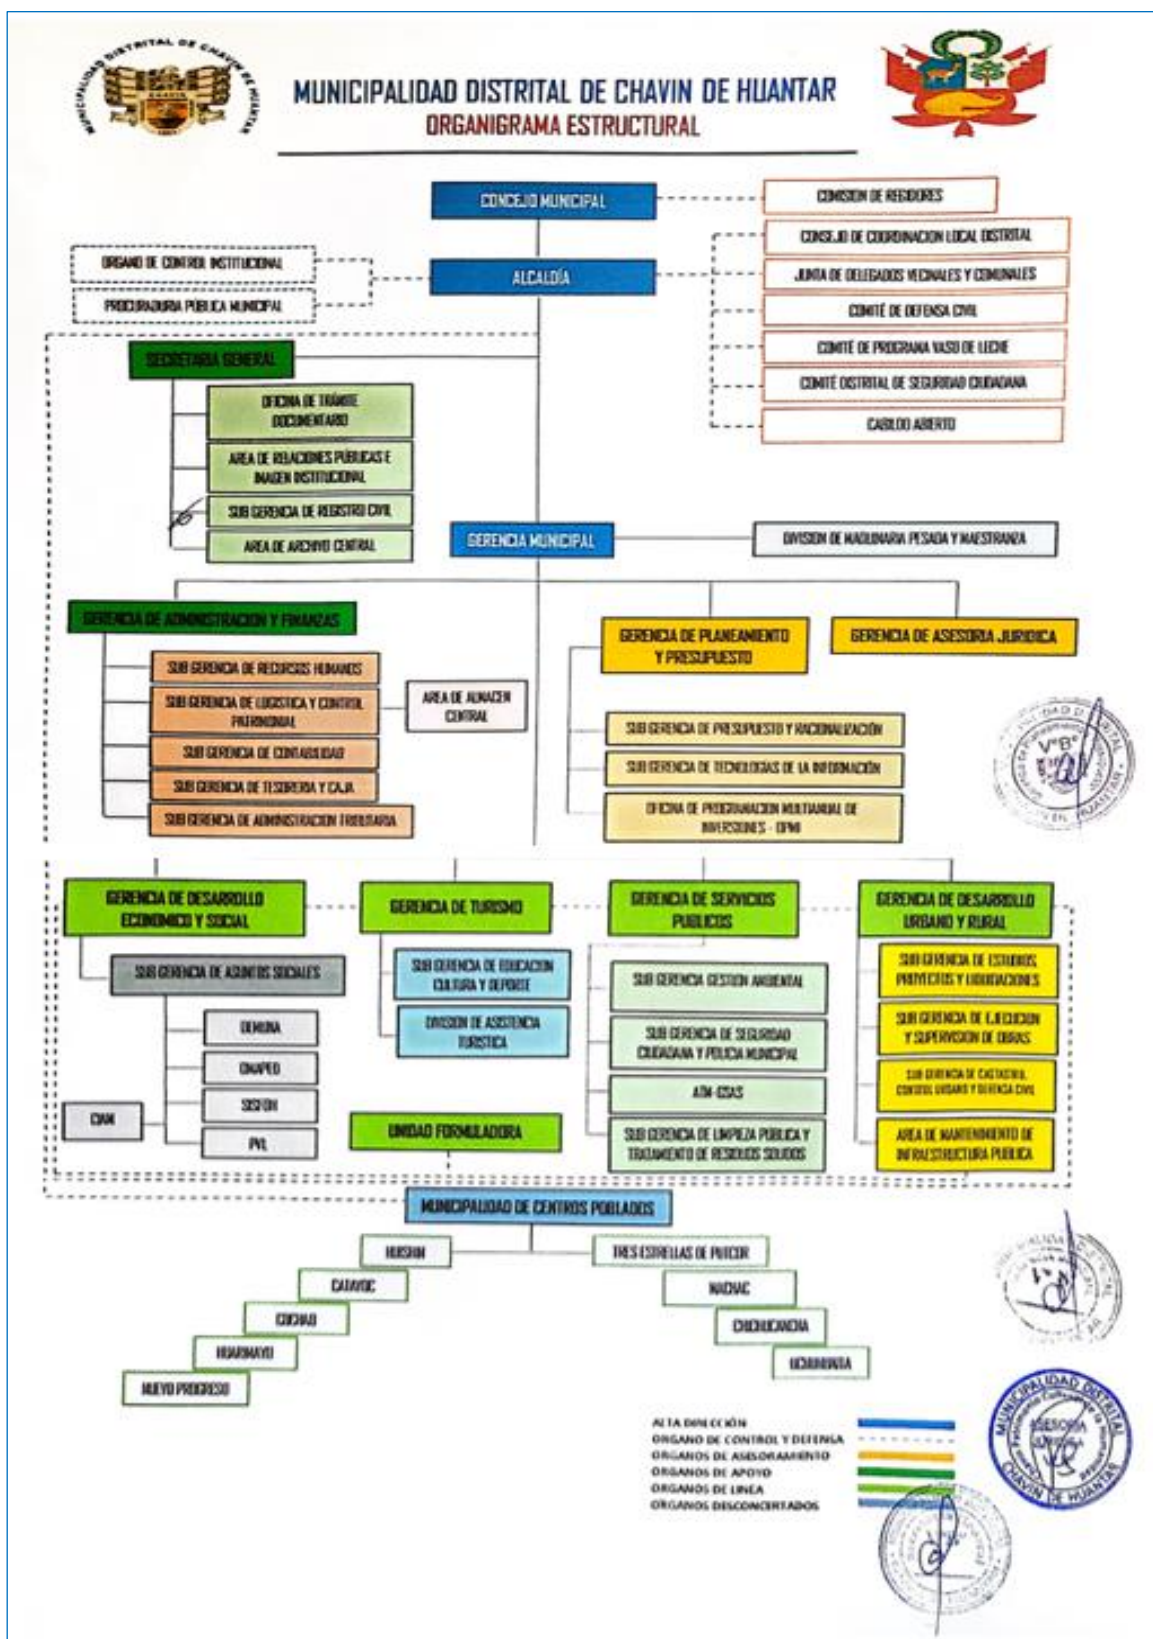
MUNICIPALIDAD DISTRITAL DE CHAVIN DE HUANTAR
MUNICIPALIDAD DISTRITAL DE CHAVIN DE HUANTAR
ORGANIGRAMA ESTRUCTURAL

CONCEJO MUNICIPAL
COMISION DE REGIDORES
CONSEJO DE COORDINACION LOCAL DISTRITAL
JUNTA DE DELEGADOS VECINALES Y COMUNALES
COMITÉ DE DEFENSA CIVIL
COMITÉ DE PROGRAMA VASO DE LECHE
COMITÉ DISTRITAL DE SEGURIDAD CIUDADANA
CABILDO ABIERTO

ORGANO DE CONTROL INSTITUCIONAL
PROCURADURIA PUBLICA MUNICIPAL
ALCALDÍA

SECRETARIA GENERAL
OFICINA DE TRÁMITE DOCUMENTARIO
AREA DE RELACIONES PÚBLICAS E IMAGEN INSTITUCIONAL
SUB GERENCIA DE REGISTRO CIVIL
AREA DE ARCHIVO CENTRAL

GERENCIA MUNICIPAL
DIVISION DE MAQUINARIA PESADA Y MAESTRANZA

GERENCIA DE ADMINISTRACION Y FINANZAS
SUB GERENCIA DE RECURSOS HUMANOS
SUB GERENCIA DE LOGISTICA Y CONTROL PATRIMONIAL
AREA DE ALMACEN CENTRAL
SUB GERENCIA DE CONTABILIDAD
SUB GERENCIA DE TESORERIA Y CAJA
SUB GERENCIA DE ADMINISTRACION TRIBUTARIA

GERENCIA DE PLANEAMIENTO Y PRESUPUESTO
GERENCIA DE ASESORIA JURIDICA
SUB GERENCIA DE PRESUPUESTO Y RACIONALIZACIÓN
SUB GERENCIA DE TECNOLOGIAS DE LA INFORMACIÓN
OFICINA DE PROGRAMACION MULTIANUAL DE INVERSIONES - OPMI

V°B°

GERENCIA DE DESARROLLO ECONOMICO Y SOCIAL
SUB GERENCIA DE ASUNTOS SOCIALES
DEMUNA
OMAPED
SISFOH
PVL
CIAM

GERENCIA DE TURISMO
SUB GERENCIA DE EDUCACION CULTURA Y DEPORTE
DIVISION DE ASISTENCIA TURISTICA
UNIDAD FORMULADORA

GERENCIA DE SERVICIOS PUBLICOS
SUB GERENCIA GESTION AMBIENTAL
SUB GERENCIA DE SEGURIDAD CIUDADANA Y POLICIA MUNICIPAL
ATM-GSAS
SUB GERENCIA DE LIMPIEZA PUBLICA Y TRATAMIENTO DE RESIDUOS SOLIDOS

GERENCIA DE DESARROLLO URBANO Y RURAL
SUB GERENCIA DE ESTUDIOS, PROYECTOS Y LIQUIDACIONES
SUB GERENCIA DE EJECUCION Y SUPERVISION DE OBRAS
SUB GERENCIA DE CATASTRO, CONTROL URBANO Y DEFENSA CIVIL
AREA DE MANTENIMIENTO DE INFRAESTRUCTURA PUBLICA

MUNICIPALIDAD DE CENTROS POBLADOS
HUISHIN
CATAYOC
COCHAO
HUARIMAYO
NUEVO PROGRESO
TRES ESTRELLAS DE PUTCOR
MACHAC
CHICHUCANCHA
UCHUHUAYTA

ALTA DIRECCIÓN
ORGANO DE CONTROL Y DEFENSA
ORGANOS DE ASESORAMIENTO
ORGANOS DE APOYO
ORGANOS DE LINEA
ORGANOS DESCONCENTRADOS

MUNICIPALIDAD DISTRITAL CHAVIN DE HUANTAR
ASESORIA JURIDICA